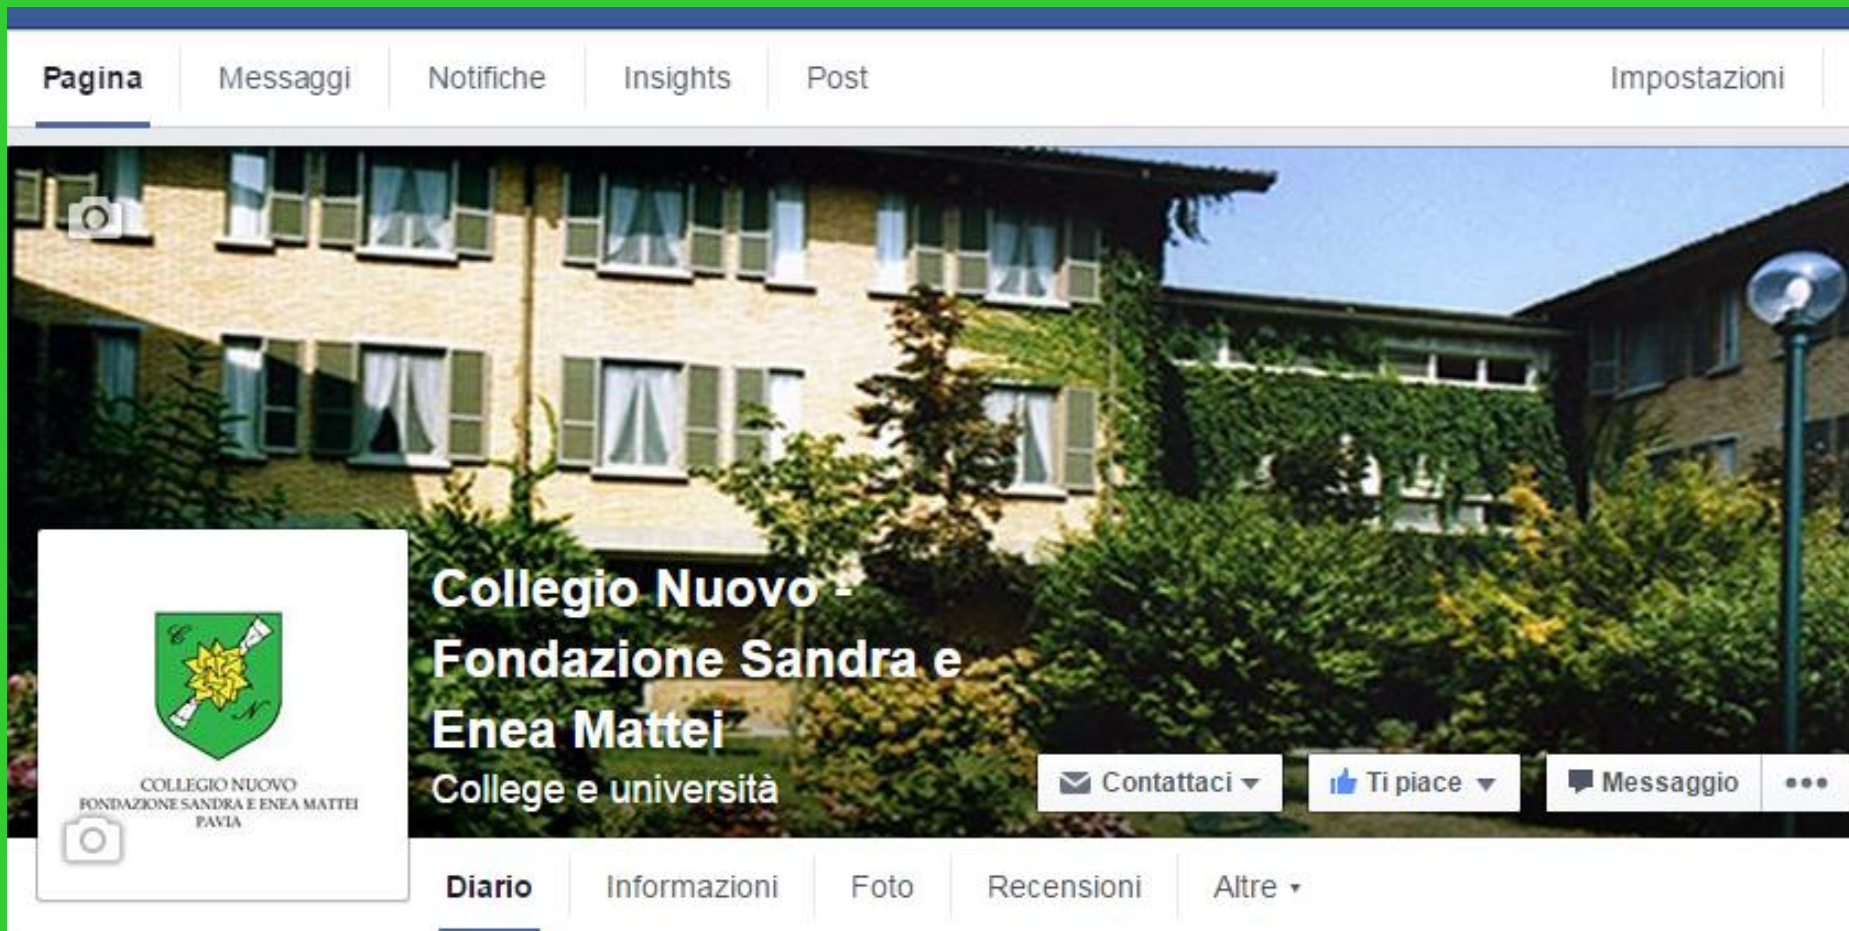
Pagina Messaggi Notifiche Insights Post Impostazioni

C N

COLLEGIO NUOVO
FONDAZIONE SANDRA E ENEA MATTEI
PAVIA

Collegio Nuovo - Fondazione Sandra e Enea Mattei
College e università

Contattaci ▾ Ti piace ▾ Messaggio •••

Diario Informazioni Foto Recensioni Altre ▾